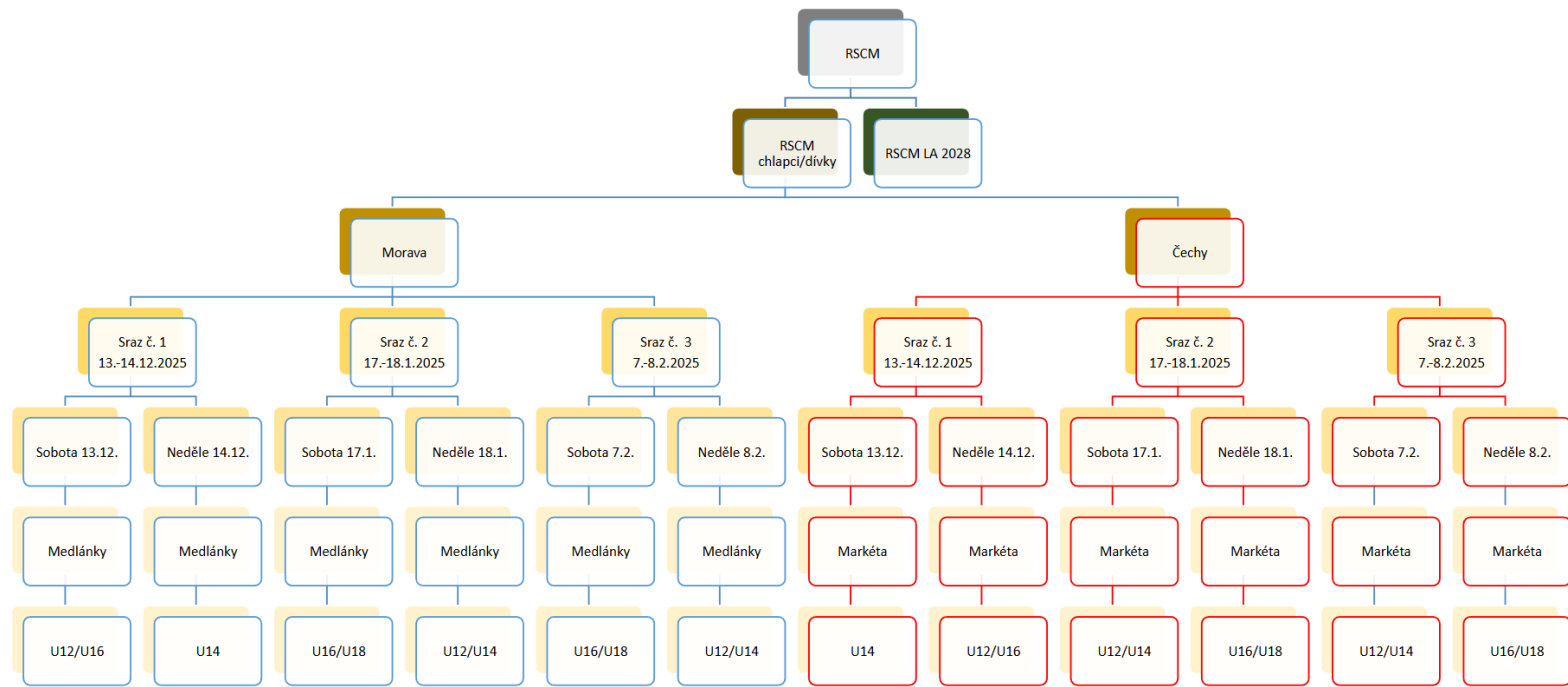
RSCM

RSCM chlapci/dívky

RSCM LA 2028

Morava

Čechy

Sraz č. 1
13.-14.12.2025

Sraz č. 2
17.-18.1.2025

Sraz č. 3
7.-8.2.2025

Sraz č. 1
13.-14.12.2025

Sraz č. 2
17.-18.1.2025

Sraz č. 3
7.-8.2.2025

Sobota 13.12.
Medlánky
U12/U16

Neděle 14.12.
Medlánky
U14

Sobota 17.1.
Medlánky
U16/U18

Neděle 18.1.
Medlánky
U12/U14

Sobota 7.2.
Medlánky
U16/U18

Neděle 8.2.
Medlánky
U12/U14

Sobota 13.12.
Markéta
U14

Neděle 14.12.
Markéta
U12/U16

Sobota 17.1.
Markéta
U12/U14

Neděle 18.1.
Markéta
U16/U18

Sobota 7.2.
Markéta
U12/U14

Neděle 8.2.
Markéta
U16/U18